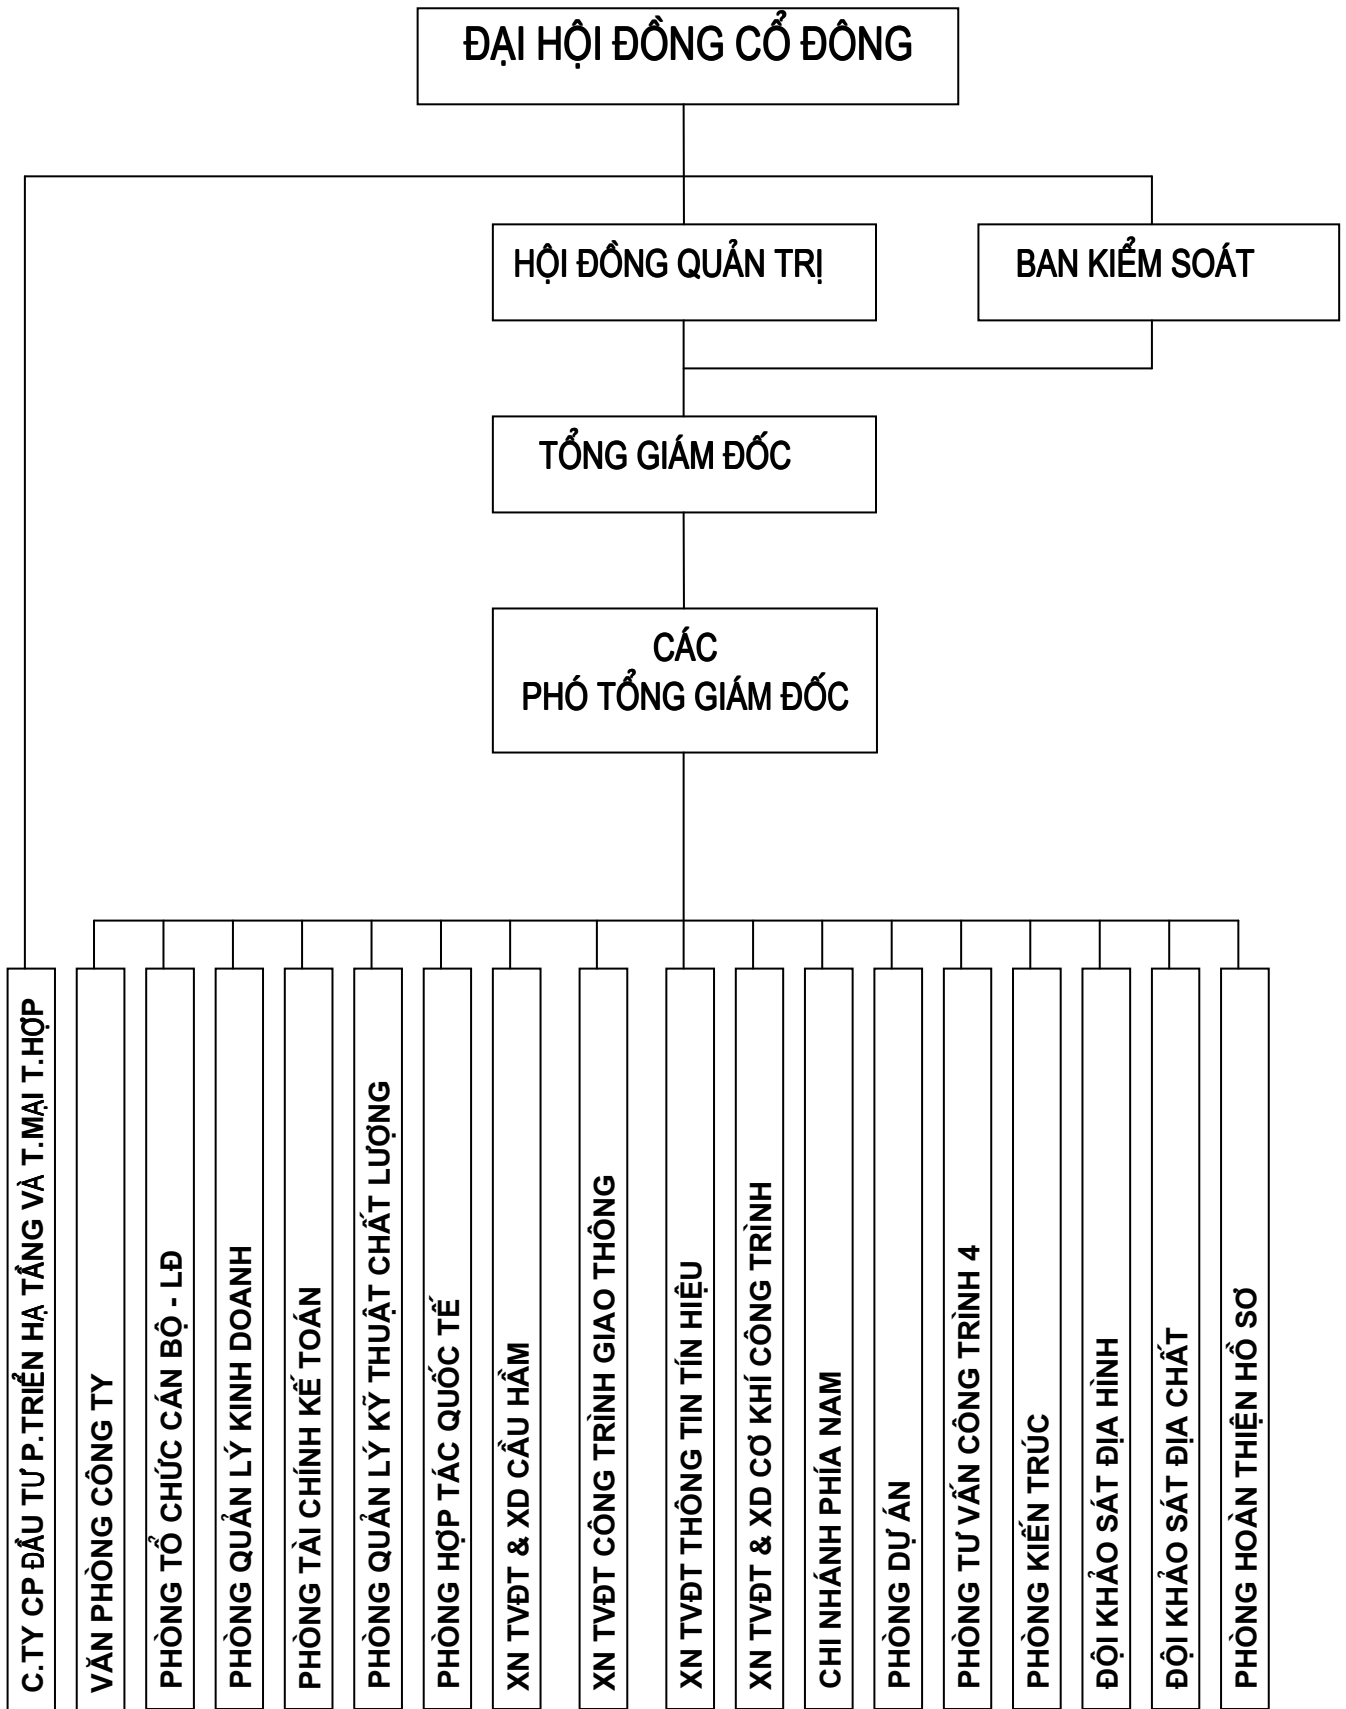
ĐẠI HỘI ĐỒNG CỔ ĐÔNG

HỘI ĐỒNG QUẢN TRỊ

BAN KIỂM SOÁT

TỔNG GIÁM ĐỐC

CÁC PHÓ TỔNG GIÁM ĐỐC

C.TY CP ĐẦU TƯ P.TRIỂN HẠ TẦNG VÀ T.MẠI T.HỢP

VĂN PHÒNG CÔNG TY

PHÒNG TỔ CHỨC CÁN BỘ - LĐ

PHÒNG QUẢN LÝ KINH DOANH

PHÒNG TÀI CHÍNH KẾ TOÁN

PHÒNG QUẢN LÝ KỸ THUẬT CHẤT LƯỢNG

PHÒNG HỢP TÁC QUỐC TẾ

XN TVĐT & XD CẦU HẦM

XN TVĐT CÔNG TRÌNH GIAO THÔNG

XN TVĐT THÔNG TIN TÍN HIỆU

XN TVĐT & XD CƠ KHÍ CÔNG TRÌNH

CHI NHÁNH PHÍA NAM

PHÒNG DỰ ÁN

PHÒNG TƯ VẤN CÔNG TRÌNH 4

PHÒNG KIẾN TRÚC

ĐỘI KHẢO SÁT ĐỊA HÌNH

ĐỘI KHẢO SÁT ĐỊA CHẤT

PHÒNG HOÀN THIỆN HỒ SƠ